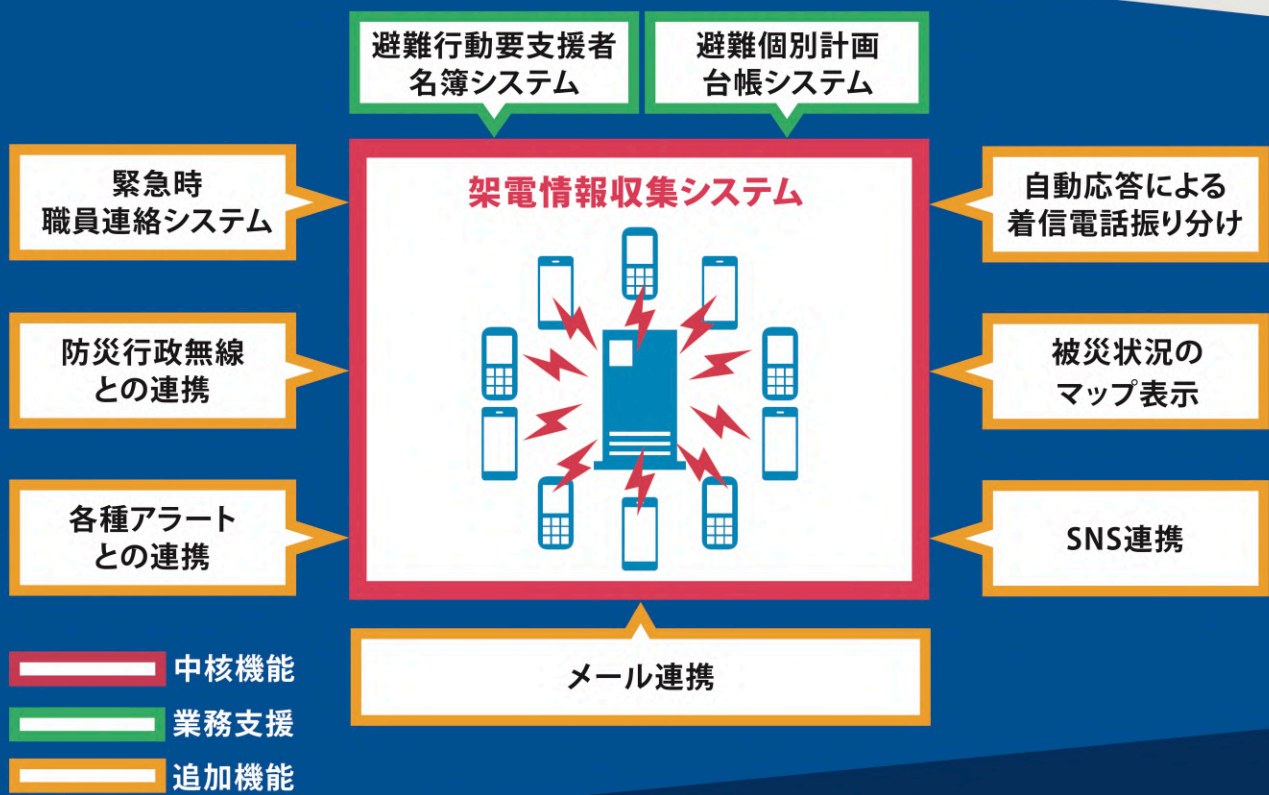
避難行動要支援者名簿システム

避難個別計画台帳システム

緊急時職員連絡システム

架電情報収集システム

自動応答による着信電話振り分け

防災行政無線との連携

被災状況のマップ表示

各種アラートとの連携

SNS連携

メール連携

中核機能

業務支援

追加機能